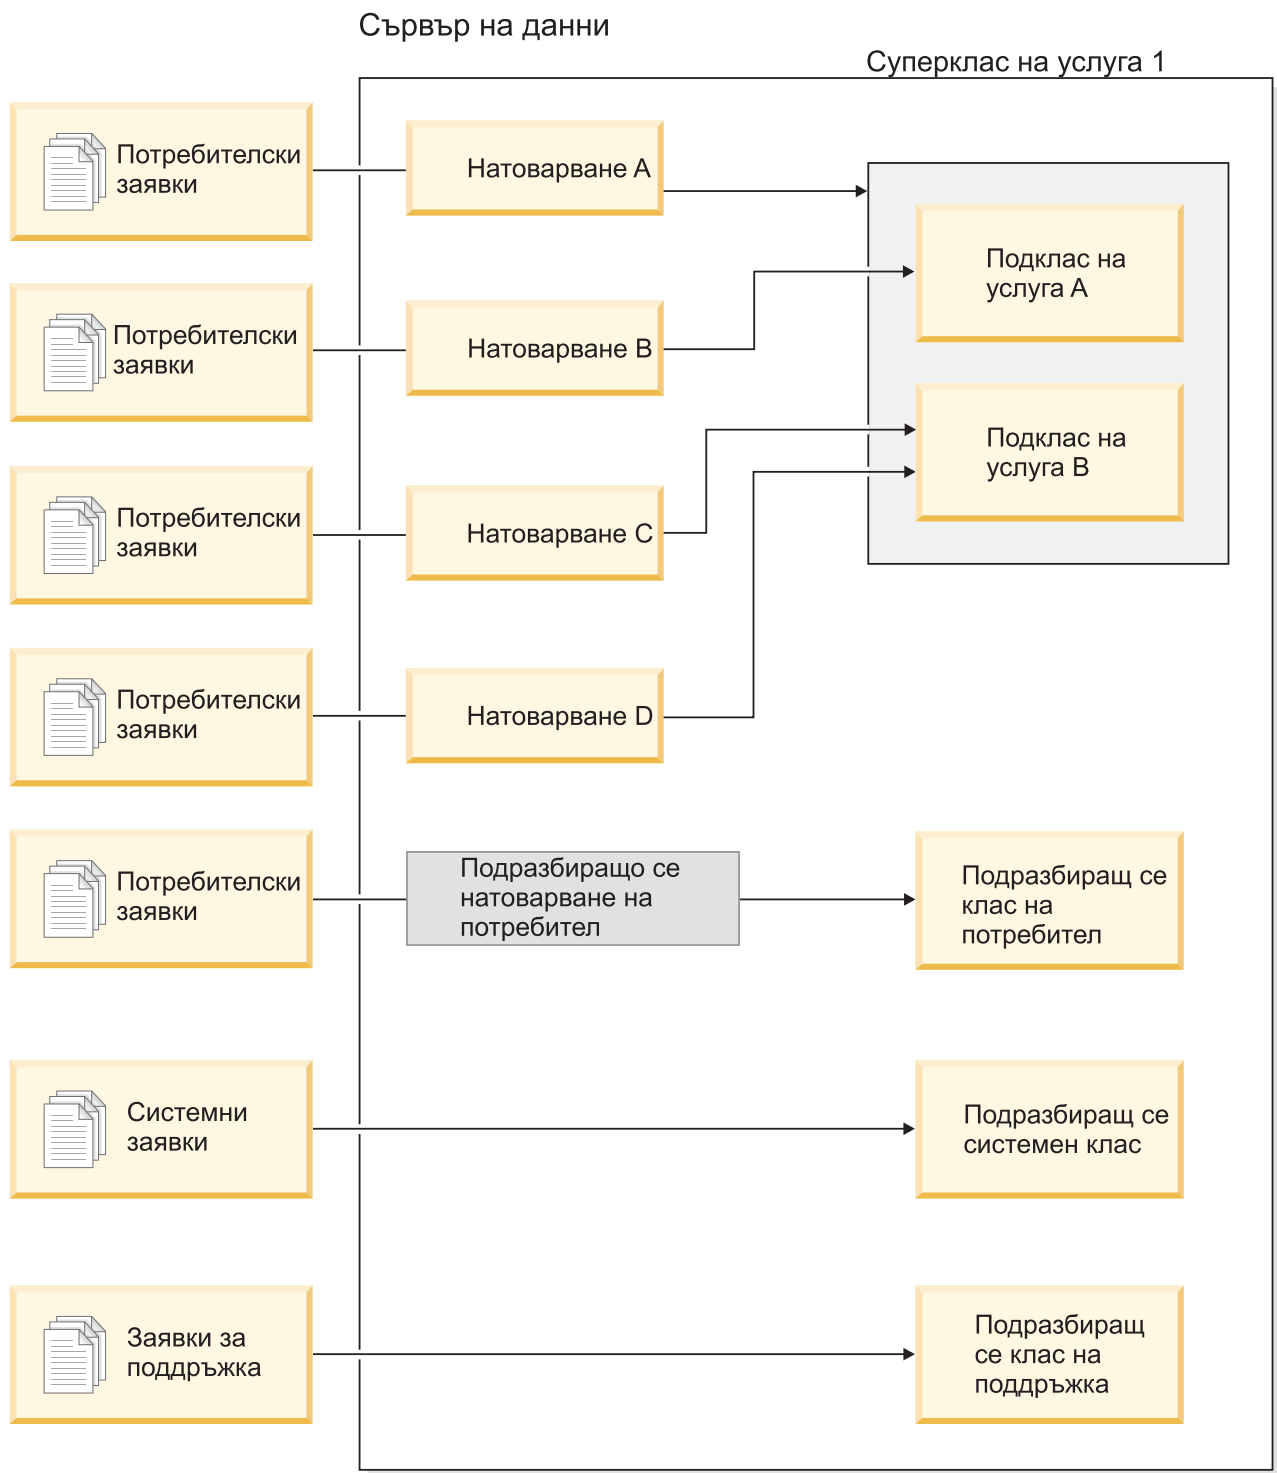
Сървър на данни

Суперклас на услуга 1

Потребителски заявки

Натоварване A

Подклас на услуга A

Потребителски заявки

Натоварване B

Подклас на услуга B

Потребителски заявки

Натоварване C

Потребителски заявки

Натоварване D

Потребителски заявки

Подразбиращо се натоварване на потребител

Подразбиращ се клас на потребител

Системни заявки

Подразбиращ се системен клас

Заявки за поддръжка

Подразбиращ се клас на поддръжка